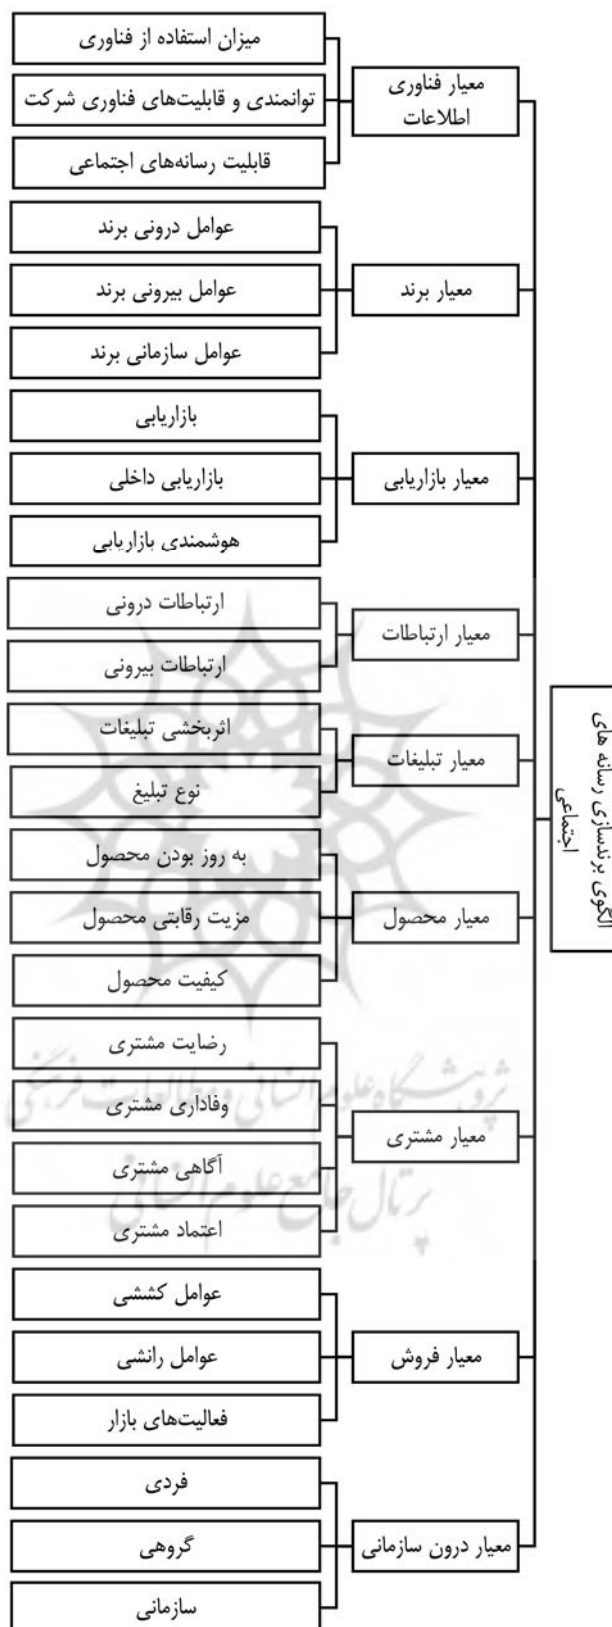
الگوی برندسازی رسانه های اجتماعی

معیار فناوری اطلاعات
میزان استفاده از فناوری
توانمندی و قابلیت‌های فناوری شرکت
قابلیت رسانه‌های اجتماعی

معیار برند
عوامل درونی برند
عوامل بیرونی برند
عوامل سازمانی برند

معیار بازاریابی
بازاریابی
بازاریابی داخلی
هوشمندی بازاریابی

معیار ارتباطات
ارتباطات درونی
ارتباطات بیرونی

معیار تبلیغات
اثربخشی تبلیغات
نوع تبلیغ

معیار محصول
به روز بودن محصول
مزیت رقابتی محصول
کیفیت محصول

معیار مشتری
رضایت مشتری
وفاداری مشتری
آگاهی مشتری
اعتماد مشتری

معیار فروش
عوامل کششی
عوامل رانشی
فعالیت‌های بازار

معیار درون سازمانی
فردی
گروهی
سازمانی

پژوهشگاه علوم انسانی و مطالعات فرهنگی
پرتال جامع علوم انسانی